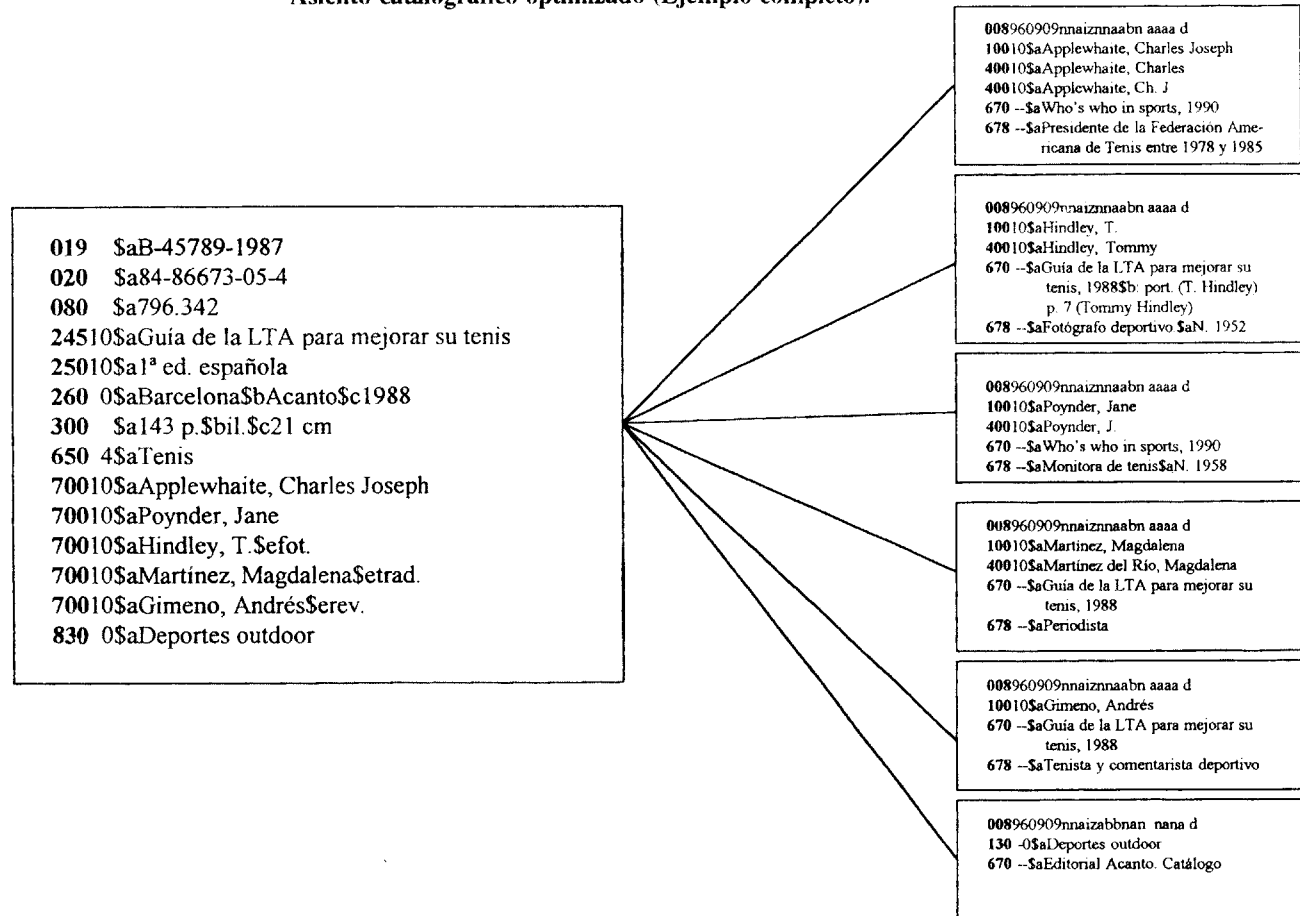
Asiento catalográfico optimizado (Ejemplo completo):

019 $aB-45789-1987
020 $a84-86673-05-4
080 $a796.342
24510$aGuía de la LTA para mejorar su tenis
25010$a1ª ed. española
260 0$aBarcelona$bAcanto$c1988
300 $a143 p.$bil.$c21 cm
650 4$aTenis
70010$aApplewhaite, Charles Joseph
70010$aPoynder, Jane
70010$aHindley, T.$efot.
70010$aMartínez, Magdalena$etrad.
70010$aGimeno, Andrés$erev.
830 0$aDeportes outdoor

008960909nnaiznnaabn aaaa d
10010$aApplewhaite, Charles Joseph
40010$aApplewhaite, Charles
40010$aApplewhaite, Ch. J
670 --$aWho's who in sports, 1990
678 --$aPresidente de la Federación Americana de Tenis entre 1978 y 1985

008960909nnaiznnaabn aaaa d
10010$aHindley, T.
40010$aHindley, Tommy
670 --$aGuía de la LTA para mejorar su tenis, 1988$b: port. (T. Hindley) p. 7 (Tommy Hindley)
678 --$aFotógrafo deportivo $aN. 1952

008960909nnaiznnaabn aaaa d
10010$aPoynder, Jane
40010$aPoynder, J.
670 --$aWho's who in sports, 1990
678 --$aMonitora de tenis$aN. 1958

008960909nnaiznnaabn aaaa d
10010$aMartínez, Magdalena
40010$aMartínez del Río, Magdalena
670 --$aGuía de la LTA para mejorar su tenis, 1988
678 --$aPeriodista

008960909nnaiznnaabn aaaa d
10010$aGimeno, Andrés
670 --$aGuía de la LTA para mejorar su tenis, 1988
678 --$aTenista y comentarista deportivo

008960909nnaizabbnan nana d
130 -0$aDeportes outdoor
670 --$aEditorial Acanto. Catálogo